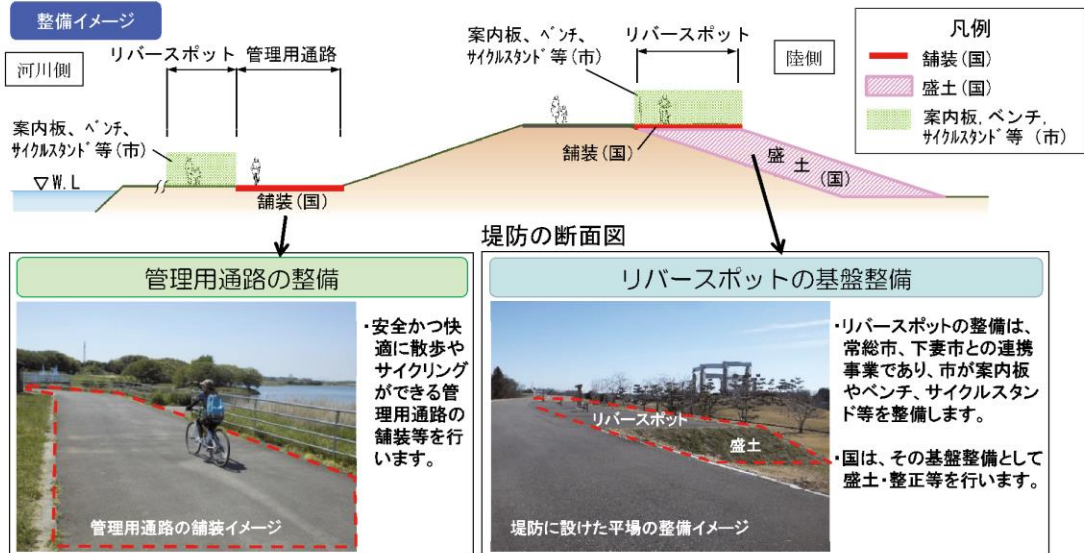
整備イメージ

河川側

リバースポット　管理用通路

案内板、ベンチ、サイクルスタンド等（市）

▽W.L

舗装（国）

案内板、ベンチ、サイクルスタンド等（市）

リバースポット

陸側

舗装（国）

盛土（国）

凡例
舗装（国）
盛土（国）
案内板、ベンチ、サイクルスタンド等（市）

堤防の断面図

管理用通路の整備

・安全かつ快適に散歩やサイクリングができる管理用通路の舗装等を行います。

管理用通路の舗装イメージ

リバースポットの基盤整備

・リバースポットの整備は、常総市、下妻市との連携事業であり、市が案内板やベンチ、サイクルスタンド等を整備します。

・国は、その基盤整備として盛土・整正等を行います。

リバースポット

盛土

堤防に設けた平場の整備イメージ